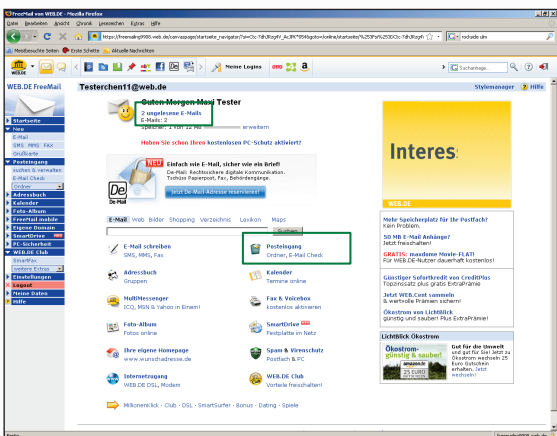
FreeMail von WEB.DE - Mozilla Firefox

Datei Bearbeiten Ansicht Chronik Lesezeichen Extras Hilfe

https://freemailng9985.web.de/samvarspage/startseite_navigator?si=Cl:7dhJRzgfY_Ac8N*854&goto=/online/startseite/%253Fs%253Ds%253DCl:7dhJRzgfY

rockside ulm

Meistbesuchte Seiten Erste Schritte Aktuelle Nachrichten

Meine Logins

Suchanfrage...

WEB.DE FreeMail

Testerchen11@web.de

Stylemanager Hilfe

Startseite
Neu
E-Mail
SMS MMS FAX
Grußkarte
Posteingang
suchen & verwalten
E-Mail Check
Ordner
Adressbuch
Kalender
Foto-Album
FreeMail mobile
Eigene Domain
SmartDrive
PC-Sicherheit
WEB.DE Club
SmartFax
weitere Extras
Einstellungen
Logout
Meine Daten
Hilfe

Guten Morgen Max Tester
2 ungelesene E-Mails
E-Mails: 2
Speicher: 1 von 12 MB erweitern

Haben Sie schon Ihren kostenlosen PC-Schutz aktiviert?

NEU
De-Mail
Einfach wie E-Mail, sicher wie ein Brief!
De-Mail: Rechtssichere digitale Kommunikation. Tschüss Papierpost, Fax, Behördengänge.
Jetzt De-Mail-Adresse reservieren!

E-Mail Web Bilder Shopping Verzeichnis Lexikon Maps

Suchen

E-Mail schreiben
SMS, MMS, Fax

Posteingang
Ordner, E-Mail Check

Adressbuch
Gruppen

Kalender
Termine online

MultiMessenger
ICQ, MSN & Yahoo in Einem!

Fax & Voicebox
kostenlos aktivieren

Foto-Album
Fotos online

SmartDrive
Festplatte im Netz

Ihre eigene Homepage
www.wunschadresse.de

Spam & Virenschutz
Postfach & PC

Internetzugang
WEB.DE DSL, Modem

WEB.DE Club
Vorteile freischalten!

MillionenKlick · Club · DSL · SmartSurfer · Bonus · Dating · Spiele

Interes
WEB.DE

Mehr Speicherplatz für Ihr Postfach?
Kein Problem.

50 MB E-Mail Anhänge?
Jetzt freischalten!

GRATIS: maxdome Movie-FLAT!
Für WEB.DE-Nutzer dauerhaft kostenlos!

Günstiger Sofortkredit von CreditPlus
Topzinssatz plus gratis ExtraPrämie

Jetzt WEB.Cent sammeln
& wertvolle Prämien sichern!

Ökostrom von LichtBlick
günstig und sauber! Plus ExtraPrämie!

LichtBlick Ökostrom

Ökostrom- günstig & sauber!

Gut für die Umwelt und gut für Sie! Jetzt zu Ökostrom wechseln 25 Euro Gutschein erhalten. Jetzt wechseln!